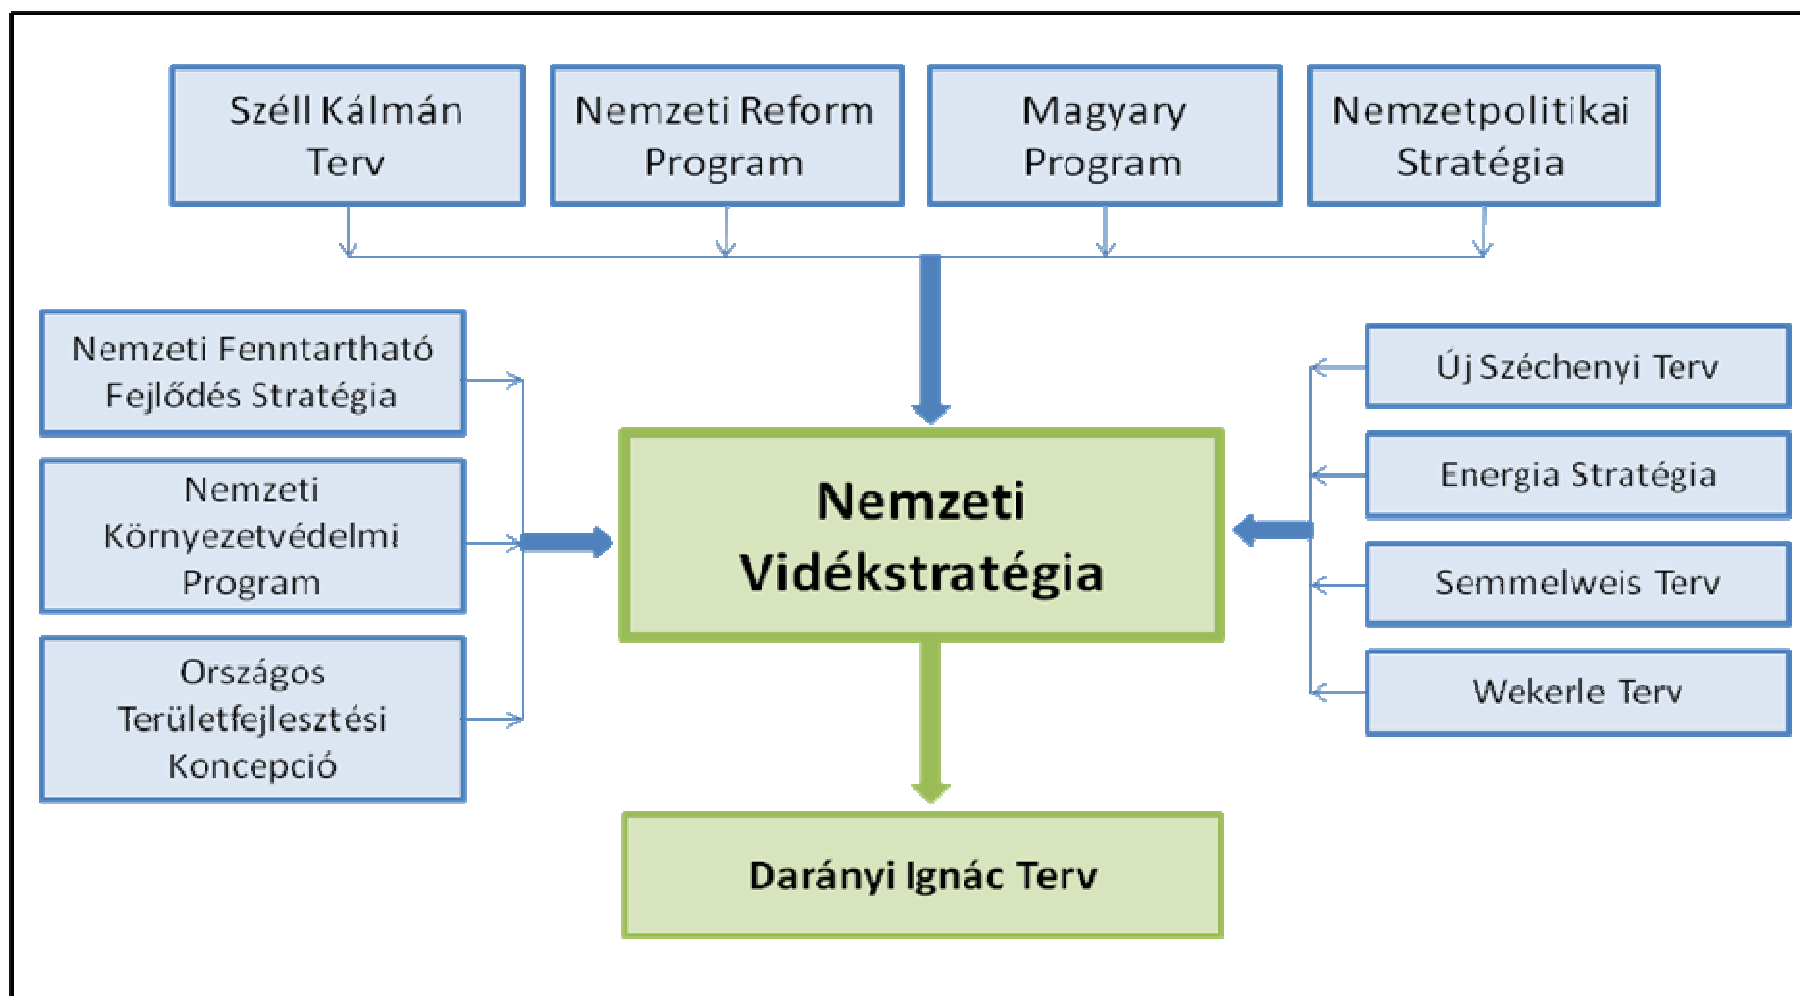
Széll Kálmán Terv

Nemzeti Reform Program

Magyary Program

Nemzetpolitikai Stratégia

Nemzeti Fenntartható Fejlődés Stratégia

Nemzeti Környezetvédelmi Program

Országos Területfejlesztési Koncepció

Nemzeti Vidékstratégia

Új Széchenyi Terv

Energia Stratégia

Semmelweis Terv

Wekerle Terv

Darányi Ignác Terv